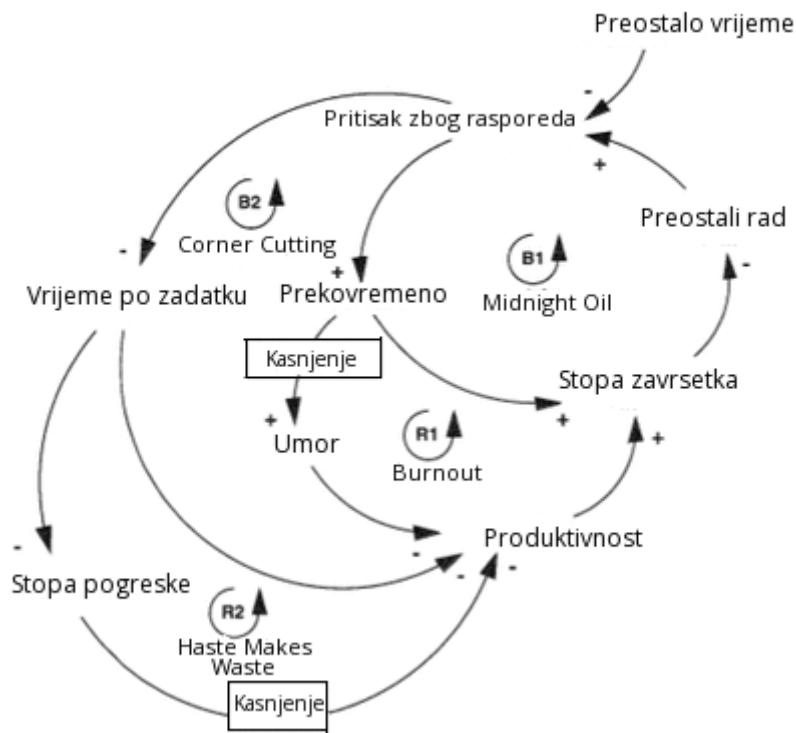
Preostalo vrijeme

-

Pritisak zbog rasporeda

+

B2

Corner Cutting

-

Vrijeme po zadatku

+

Prekovremeno

B1

Midnight Oil

Preostali rad

-

Kasnjenje

+

Umor

R1

Burnout

Stopa zavrsetka

+

+

-

Stopa pogreske

R2

Haste Makes Waste

-

Produktivnost

-

-

Kasnjenje